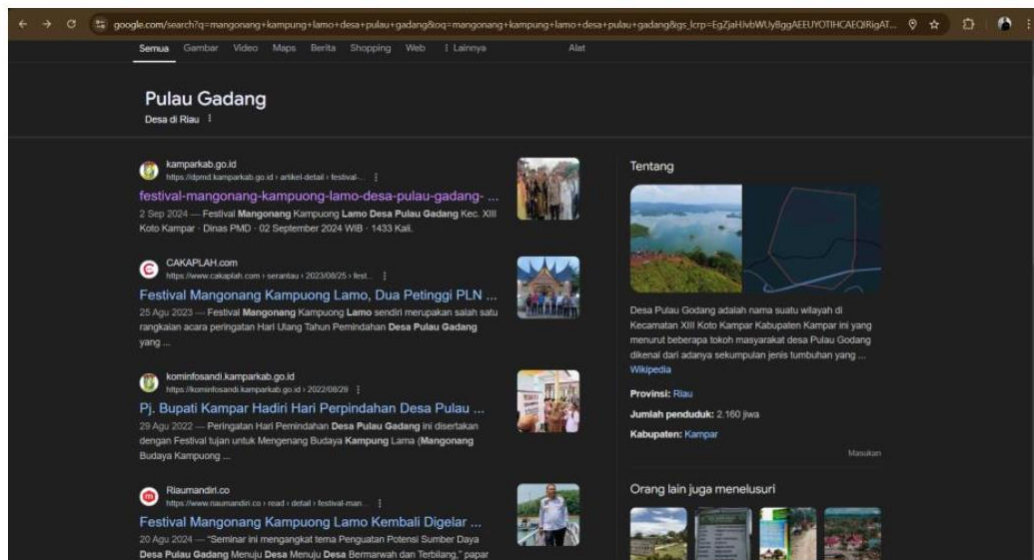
google.com/search?q=mangonang+kampung+lamo+desa+pulau+gadang&oq=mangonang+kampung+lamo+desa+pulau+gadang&gs_lcrp=EgZjaHJvbWUyBggAEEUYOTIHCAEQIRigAT...

Semua Gambar Video Maps Berita Shopping Web ⋮ Lainnya Alat

Pulau Gadang
Desa di Riau ⋮

kamparkab.go.id
https://dpmd.kamparkab.go.id › artikel-detail › festival-...
festival-mangonang-kampuong-lamo-desa-pulau-gadang- ...
2 Sep 2024 — Festival Mangonang Kampuong Lamo Desa Pulau Gadang Kec. XIII Koto Kampar · Dinas PMD · 02 September 2024 WIB · 1433 Kali.

CAKAPLAH.com
https://www.cakaplah.com › serantau › 2023/08/25 › fest...
Festival Mangonang Kampuong Lamo, Dua Petinggi PLN ...
25 Agu 2023 — Festival Mangonang Kampuong Lamo sendiri merupakan salah satu rangkaian acara peringatan Hari Ulang Tahun Pemindahan Desa Pulau Gadang yang ...

kominfosandi.kamparkab.go.id
https://kominfosandi.kamparkab.go.id › 2022/08/29
Pj. Bupati Kampar Hadiri Hari Perpindahan Desa Pulau ...
29 Agu 2022 — Peringatan Hari Pemindahan Desa Pulau Gadang ini disertakan dengan Festival tujuan untuk Mengenang Budaya Kampung Lama (Mangonang Budaya Kampuong ...

Riaumandiri.co
https://www.riaumandiri.co › read › detail › festival-man...
Festival Mangonang Kampuong Lamo Kembali Digelar ...
20 Agu 2024 — "Seminar ini mengangkat tema Penguatan Potensi Sumber Daya Desa Pulau Gadang Menuju Desa Menuju Desa Bermarwah dan Terbilang," papar

Tentang

Desa Pulau Godang adalah nama suatu wilayah di Kecamatan XIII Koto Kampar Kabupaten Kampar ini yang menurut beberapa tokoh masyarakat desa Pulau Godang dikenal dari adanya sekumpulan jenis tumbuhan yang ...
Wikipedia

Provinsi: Riau
Jumlah penduduk: 2.160 jiwa
Kabupaten: Kampar

Masukan

Orang lain juga menelusuri